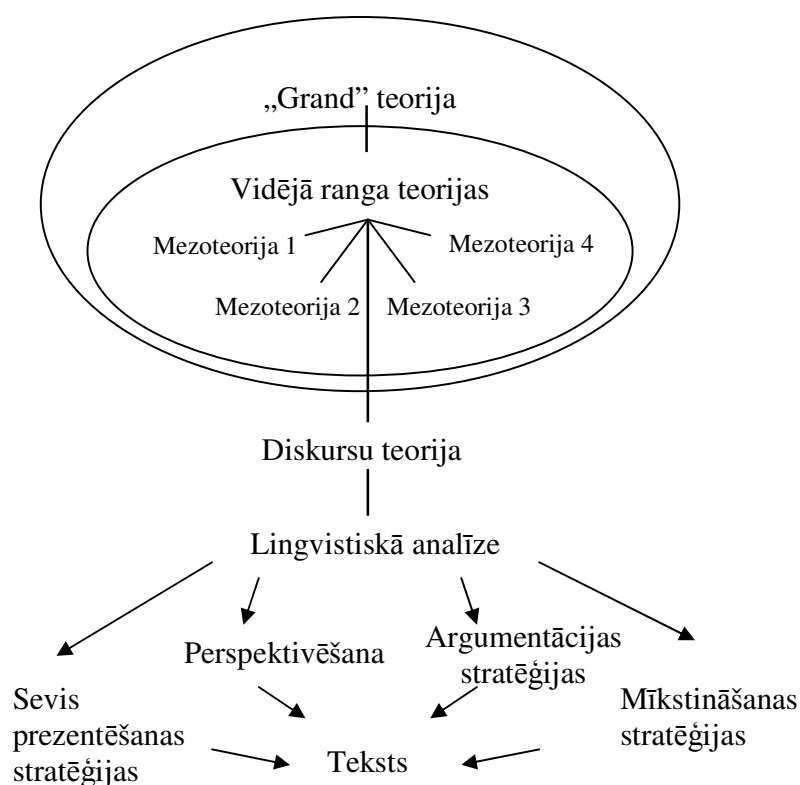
„Grand” teorija

Vidējā ranga teorijas

Mezoteorija 1

Mezoteorija 4

Mezoteorija 2

Mezoteorija 3

Diskursu teorija

Lingvistiskā analīze

Perspektivēšana

Argumentācijas stratēģijas

Sevis prezentēšanas stratēģijas

Mīkstināšanas stratēģijas

Teksts